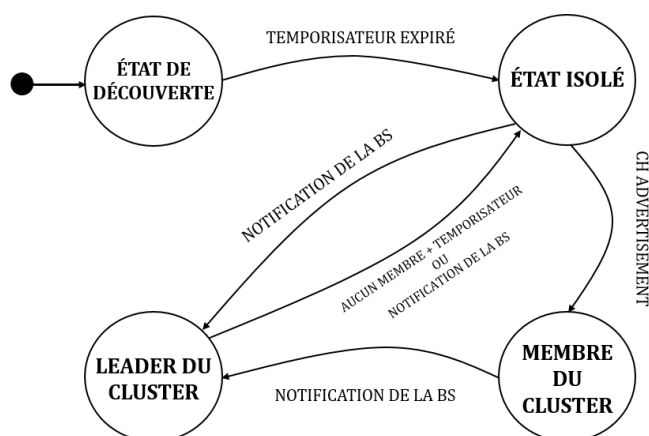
ÉTAT DE DÉCOUVERTE

TEMPORISATEUR EXPIRÉ

ÉTAT ISOLÉ

NOTIFICATION DE LA BS

AUCUN MEMBRE + TEMPORISATEUR OU NOTIFICATION DE LA BS

CH ADVERTISEMENT

LEADER DU CLUSTER

NOTIFICATION DE LA BS

MEMBRE DU CLUSTER